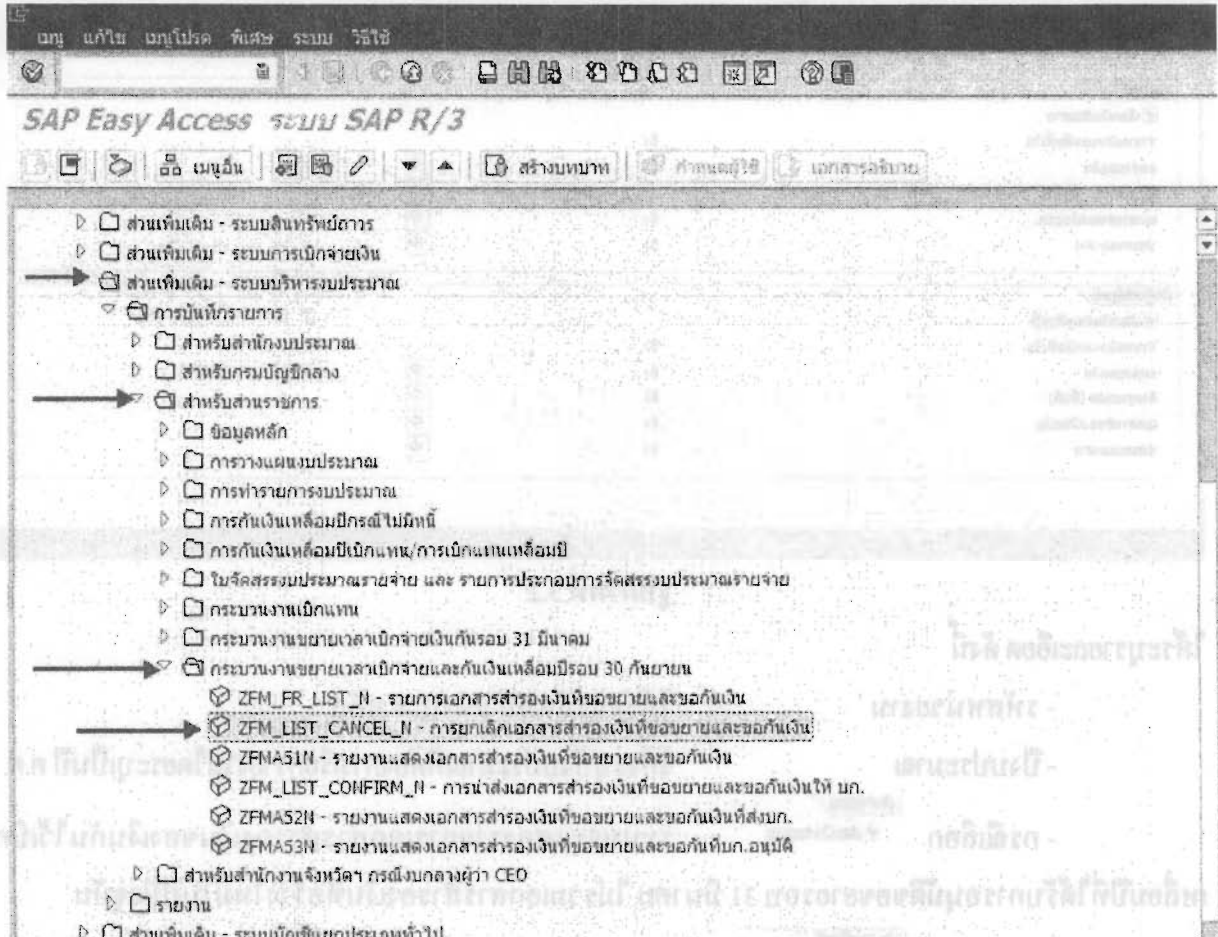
เมนู แก้ไข เมนูโปรด พิเศษ ระบบ วิธีใช้

SAP Easy Access ระบบ SAP R/3

เมนูอื่น สร้างบทบาท กำหนดผู้ใช้ เอกสารอธิบาย

▷ ส่วนเพิ่มเติม - ระบบสินทรัพย์ถาวร
▷ ส่วนเพิ่มเติม - ระบบการเบิกจ่ายเงิน
ส่วนเพิ่มเติม - ระบบบริหารงบประมาณ
▽ การบันทึกรายการ
▷ สำหรับสำนักงบประมาณ
▷ สำหรับกรมบัญชีกลาง
▽ สำหรับส่วนราชการ
▷ ข้อมูลหลัก
▷ การวางแผนงบประมาณ
▷ การทำรายการงบประมาณ
▷ การกันเงินเหลื่อมปีกรณีไม่มีหนี้
▷ การกันเงินเหลื่อมปีเบิกแทน/การเบิกแทนเหลื่อมปี
▷ ใบจัดสรรงบประมาณรายจ่าย และ รายการประกอบการจัดสรรงบประมาณรายจ่าย
▷ กระบวนงานเบิกแทน
▷ กระบวนงานขยายเวลาเบิกจ่ายเงินกันรอบ 31 มีนาคม
▽ กระบวนงานขยายเวลาเบิกจ่ายและกันเงินเหลื่อมปีรอบ 30 กันยายน
ZFM_FR_LIST_N - รายการเอกสารสำรองเงินที่ขอขยายและขอกันเงิน
ZFM_LIST_CANCEL_N - การยกเลิกเอกสารสำรองเงินที่ขอขยายและขอกันเงิน
ZFMA51N - รายงานแสดงเอกสารสำรองเงินที่ขอขยายและขอกันเงิน
ZFM_LIST_CONFIRM_N - การนำส่งเอกสารสำรองเงินที่ขอขยายและขอกันเงินให้ บก.
ZFMA52N - รายงานแสดงเอกสารสำรองเงินที่ขอขยายและขอกันเงินที่ส่งบก.
ZFMA53N - รายงานแสดงเอกสารสำรองเงินที่ขอขยายและขอกันเงินที่บก.อนุมัติ
▷ สำหรับสำนักงานจังหวัดฯ กรณีงบกลางผู้ว่า CEO
▷ รายงาน
▷ ส่วนเพิ่มเติม - ระบบบัญชีแยกประเภททั่วไป